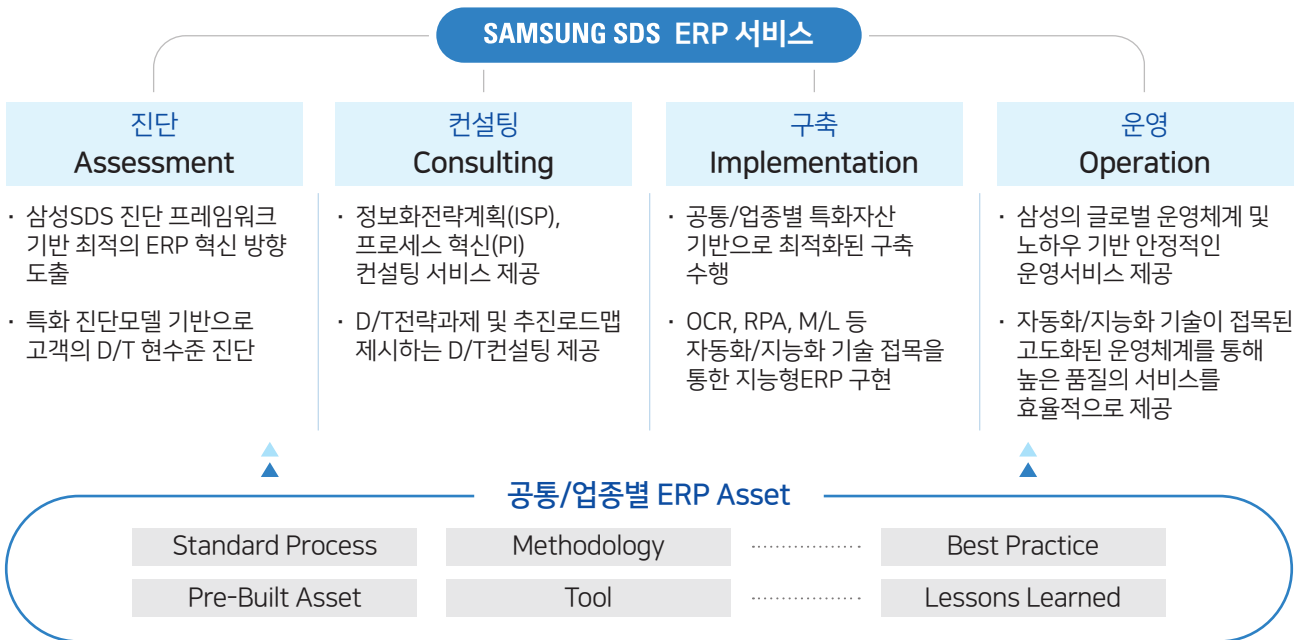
SAMSUNG SDS ERP 서비스

진단
Assessment

· 삼성SDS 진단 프레임워크 기반 최적의 ERP 혁신 방향 도출

· 특화 진단모델 기반으로 고객의 D/T 현수준 진단

컨설팅
Consulting

· 정보화전략계획(ISP), 프로세스 혁신(PI) 컨설팅 서비스 제공

· D/T전략과제 및 추진로드맵 제시하는 D/T컨설팅 제공

구축
Implementation

· 공통/업종별 특화자산 기반으로 최적화된 구축 수행

· OCR, RPA, M/L 등 자동화/지능화 기술 접목을 통한 지능형ERP 구현

운영
Operation

· 삼성의 글로벌 운영체계 및 노하우 기반 안정적인 운영서비스 제공

· 자동화/지능화 기술이 접목된 고도화된 운영체계를 통해 높은 품질의 서비스를 효율적으로 제공

공통/업종별 ERP Asset

| Standard Process | Methodology | ............ | Best Practice |
|---|---|---|---|
| Pre-Built Asset | Tool | ............ | Lessons Learned |